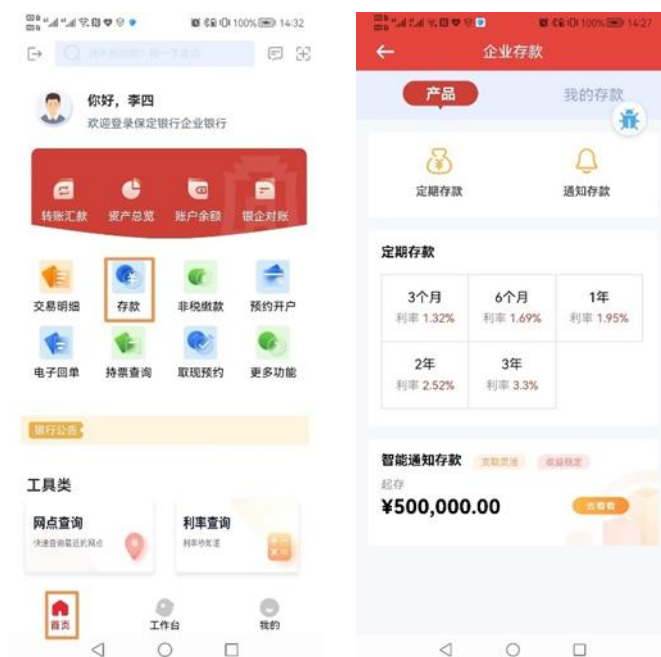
100% 14:32

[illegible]

你好，李四
欢迎登录保定银行企业银行

转账汇款 资产总览 账户余额 银企对账

交易明细 存款 非税缴款 预约开户
电子回单 持票查询 取现预约 更多功能

银行公告

工具类
网点查询
快速查询最近的网点
利率查询
利率早知道

首页 工作台 我的

100% 14:27
企业存款
产品 我的存款

定期存款 通知存款

定期存款

| 3个月<br>利率 1.32% | 6个月<br>利率 1.69% | 1年<br>利率 1.95% |
|---|---|---|
| 2年<br>利率 2.52% | 3年<br>利率 3.3% | |

智能通知存款 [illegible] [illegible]
起存
¥500,000.00
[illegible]